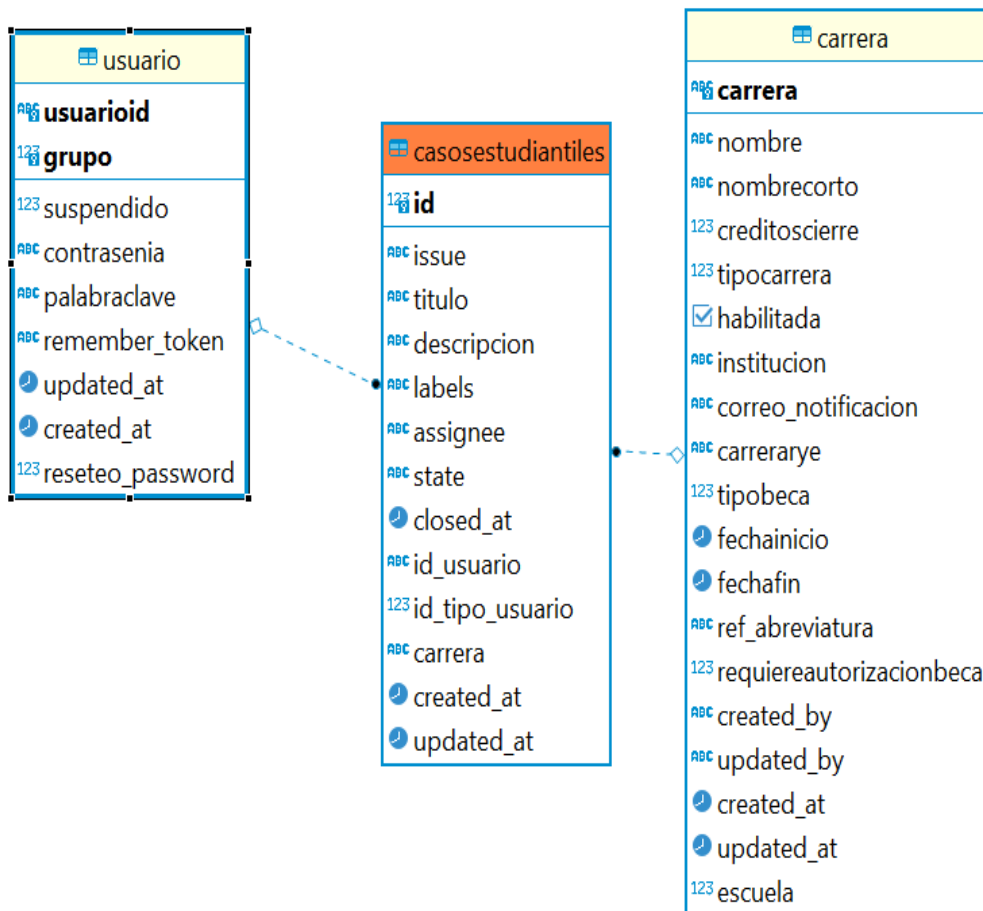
usuario

ABC usuarioid
123 grupo

123 suspendido
ABC contrasenia
ABC palabraclave
ABC remember_token
updated_at
created_at
123 reseteo_password

casosestudiantiles

123 id

ABC issue
ABC titulo
ABC descripcion
ABC labels
ABC assignee
ABC state
closed_at
ABC id_usuario
123 id_tipo_usuario
ABC carrera
created_at
updated_at

carrera

ABC carrera

ABC nombre
ABC nombrecorto
123 creditoscierre
123 tipocarrera
habilitada
ABC institucion
ABC correo_notificacion
ABC carrerarye
123 tipobeca
fechainicio
fechafin
ABC ref_abreviatura
123 requiereautorizacionbeca
ABC created_by
ABC updated_by
created_at
updated_at
123 escuela